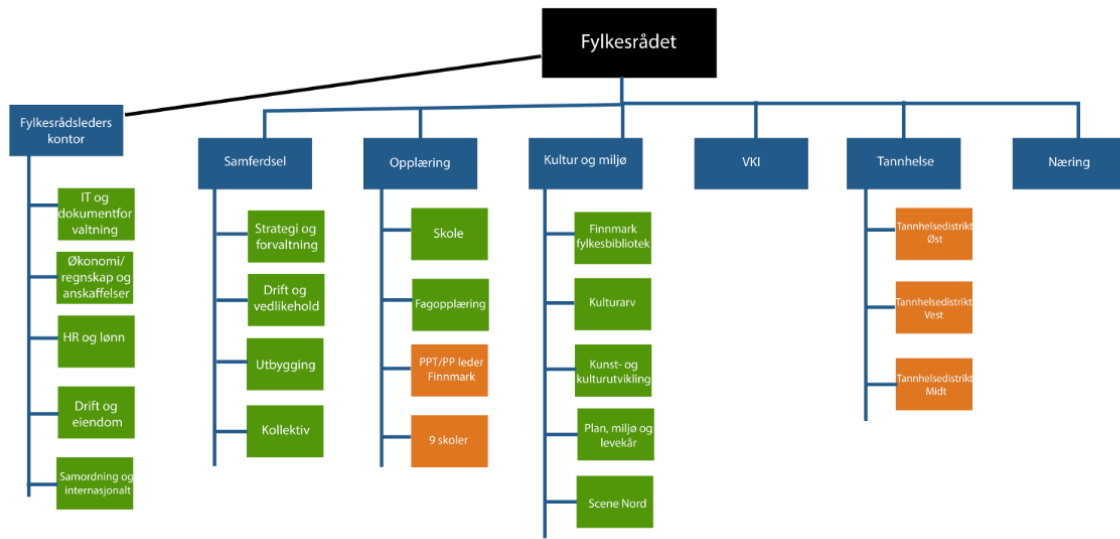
Fylkesrådet

Fylkesrådsleders kontor

IT og dokumentforvaltning

Økonomi/ regnskap og anskaffelser

HR og lønn

Drift og eiendom

Samordning og internasjonalt

Samferdsel

Strategi og forvaltning

Drift og vedlikehold

Utbygging

Kollektiv

Opplæring

Skole

Fagopplæring

PPT/PP leder Finnmark

9 skoler

Kultur og miljø

Finnmark fylkesbibliotek

Kulturarv

Kunst- og kulturutvikling

Plan, miljø og levekår

Scene Nord

VKI

Tannhelse

Tannhelsedistrikt Øst

Tannhelsedistrikt Vest

Tannhelsedistrikt Midt

Næring